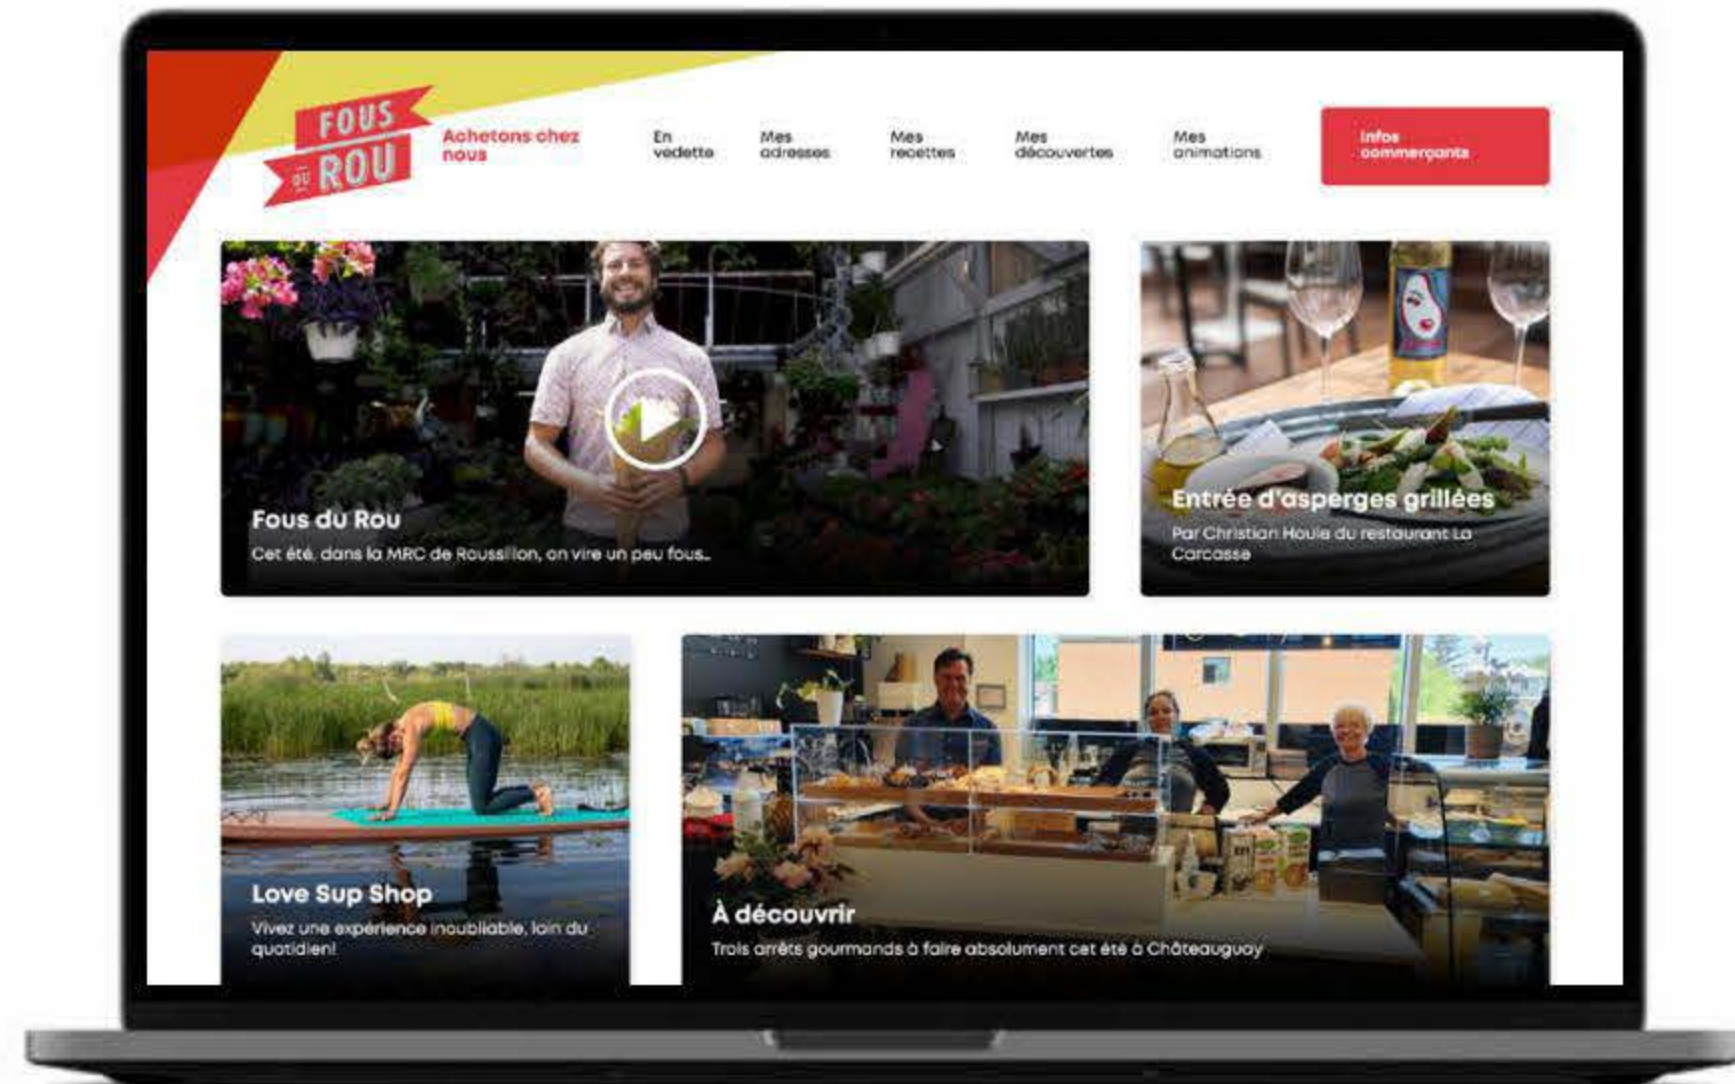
FOUS DU ROU

Achetons chez nous

En vedette

Mes adresses

Mes recettes

Mes découvertes

Mes animations

Infos commerçants

Fous du Rou

Cet été, dans la MRC de Roussillon, on vire un peu fous...

Entrée d'asperges grillées

Par Christian Houle du restaurant La Carcasse

Love Sup Shop

Vivez une expérience inoubliable, loin du quotidien!

À découvrir

Trois arrêts gourmands à faire absolument cet été à Châteauguay